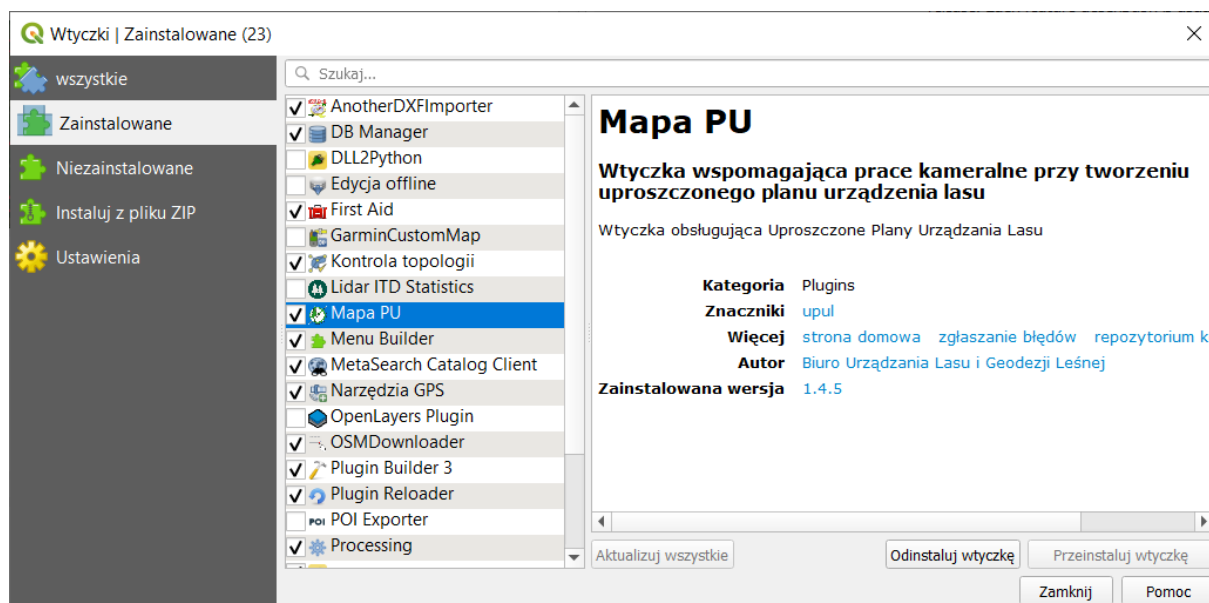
Wtyczki | Zainstalowane (23)

wszystkie
Zainstalowane
Niezainstalowane
Instaluj z pliku ZIP
Ustawienia

Szukaj...

AnotherDXFImporter
DB Manager
DLL2Python
Edycja offline
First Aid
GarminCustomMap
Kontrola topologii
Lidar ITD Statistics
Mapa PU
Menu Builder
MetaSearch Catalog Client
Narzędzia GPS
OpenLayers Plugin
OSMDownloader
Plugin Builder 3
Plugin Reloader
POI Exporter
Processing

Mapa PU

Wtyczka wspomagająca prace kameralne przy tworzeniu uproszczonego planu urządzenia lasu

Wtyczka obsługująca Uproszczone Plany Urządzania Lasu

Kategoria Plugins
Znaczniki upul
Więcej strona domowa zgłaszanie błędów repozytorium k
Autor Biuro Urządzania Lasu i Geodezji Leśnej
Zainstalowana wersja 1.4.5

Aktualizuj wszystkie
Odinstaluj wtyczkę
Przeinstaluj wtyczkę
Zamknij
Pomoc